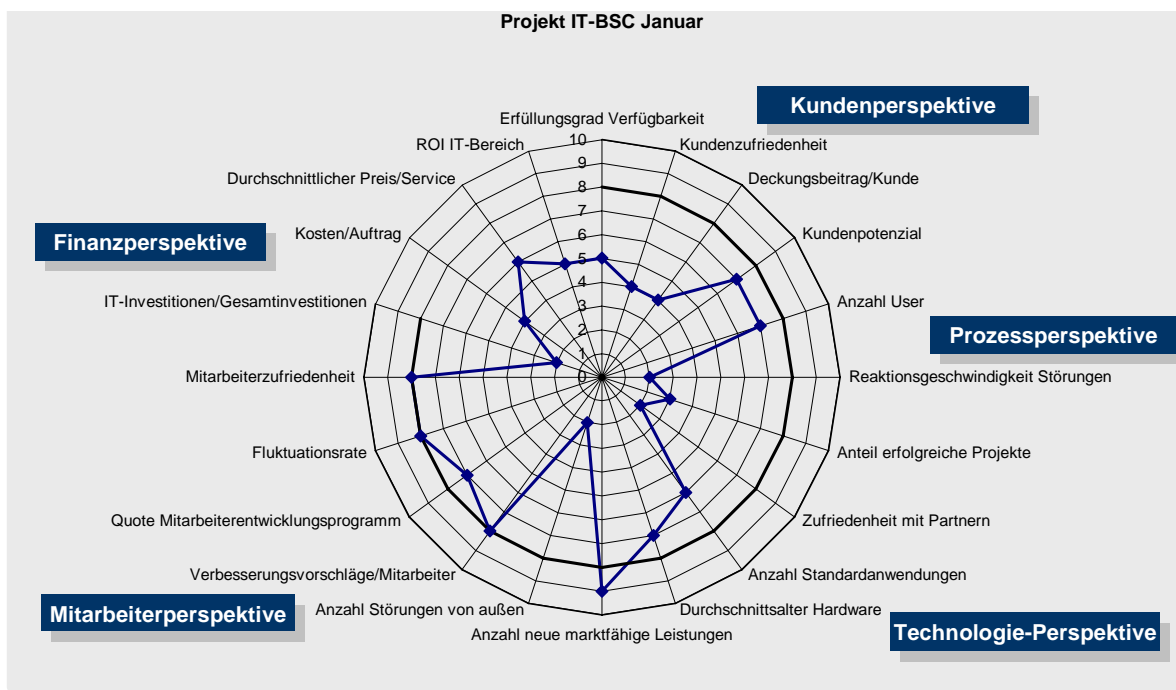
Projekt IT-BSC Januar

Kundenperspektive

Finanzperspektive

Prozessperspektive

Mitarbeiterperspektive

Technologie-Perspektive

Erfüllungsgrad Verfügbarkeit
Kundenzufriedenheit
Deckungsbeitrag/Kunde
Kundenpotenzial
Anzahl User
Reaktionsgeschwindigkeit Störungen
Anteil erfolgreiche Projekte
Zufriedenheit mit Partnern
Anzahl Standardanwendungen
Durchschnittsalter Hardware
Anzahl neue marktfähige Leistungen
Anzahl Störungen von außen
Verbesserungsvorschläge/Mitarbeiter
Quote Mitarbeiterentwicklungsprogramm
Fluktuationsrate
Mitarbeiterzufriedenheit
IT-Investitionen/Gesamtinvestitionen
Kosten/Auftrag
Durchschnittlicher Preis/Service
ROI IT-Bereich

10
9
8
7
6
5
4
3
2
1
0